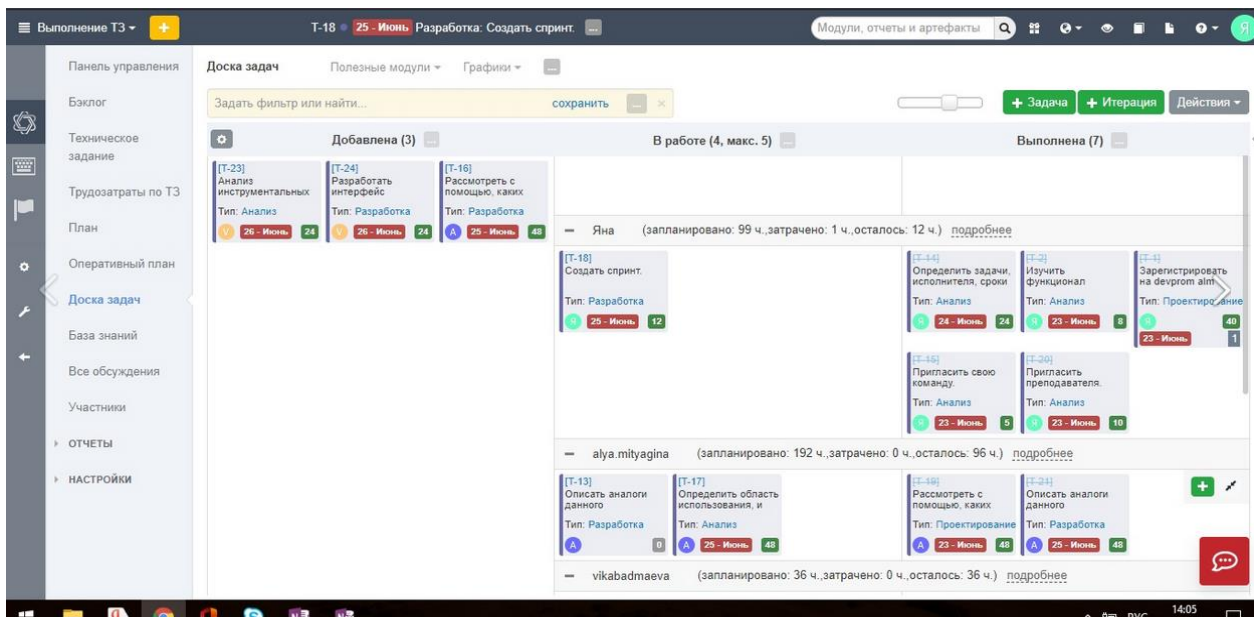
Выполнение ТЗ + T-18 25 - Июнь Разработка: Создать спринт. Модули, отчеты и артефакты

Панель управления
Бэклог
Техническое задание
Трудозатраты по ТЗ
План
Оперативный план
Доска задач
База знаний
Все обсуждения
Участники
ОТЧЕТЫ
НАСТРОЙКИ

Доска задач Полезные модули Графики

Задать фильтр или найти... сохранить

+ Задача + Итерация Действия

Добавлена (3) В работе (4, макс. 5) Выполнена (7)

[T-23] Анализ инструментальных Тип: Анализ V 26 - Июнь 24
[T-24] Разработать интерфейс Тип: Разработка V 26 - Июнь 24
[T-16] Рассмотреть с помощью, каких Тип: Разработка A 25 - Июнь 48

– Яна (запланировано: 99 ч.,затрачено: 1 ч.,осталось: 12 ч.) подробнее

[T-18] Создать спринт. Тип: Разработка 25 - Июнь 12
[T-14] Определить задачи, исполнителя, сроки Тип: Анализ 24 - Июнь 24
[T-2] Изучить функционал Тип: Анализ 23 - Июнь 8
[T-1] Зарегистрировать на devprom alm Тип: Проектирование 40 23 - Июнь 1
[T-15] Пригласить свою команду. Тип: Анализ 23 - Июнь 5
[T-20] Пригласить преподавателя. Тип: Анализ 23 - Июнь 10

– alya.mityagina (запланировано: 192 ч.,затрачено: 0 ч.,осталось: 96 ч.) подробнее

[T-13] Описать аналоги данного Тип: Разработка A 0
[T-17] Определить область использования, и Тип: Анализ A 25 - Июнь 48
[T-19] Рассмотреть с помощью, каких Тип: Проектирование A 23 - Июнь 48
[T-21] Описать аналоги данного Тип: Разработка A 25 - Июнь 48

– vikabadmaeva (запланировано: 36 ч.,затрачено: 0 ч.,осталось: 36 ч.) подробнее

РУС 14:05